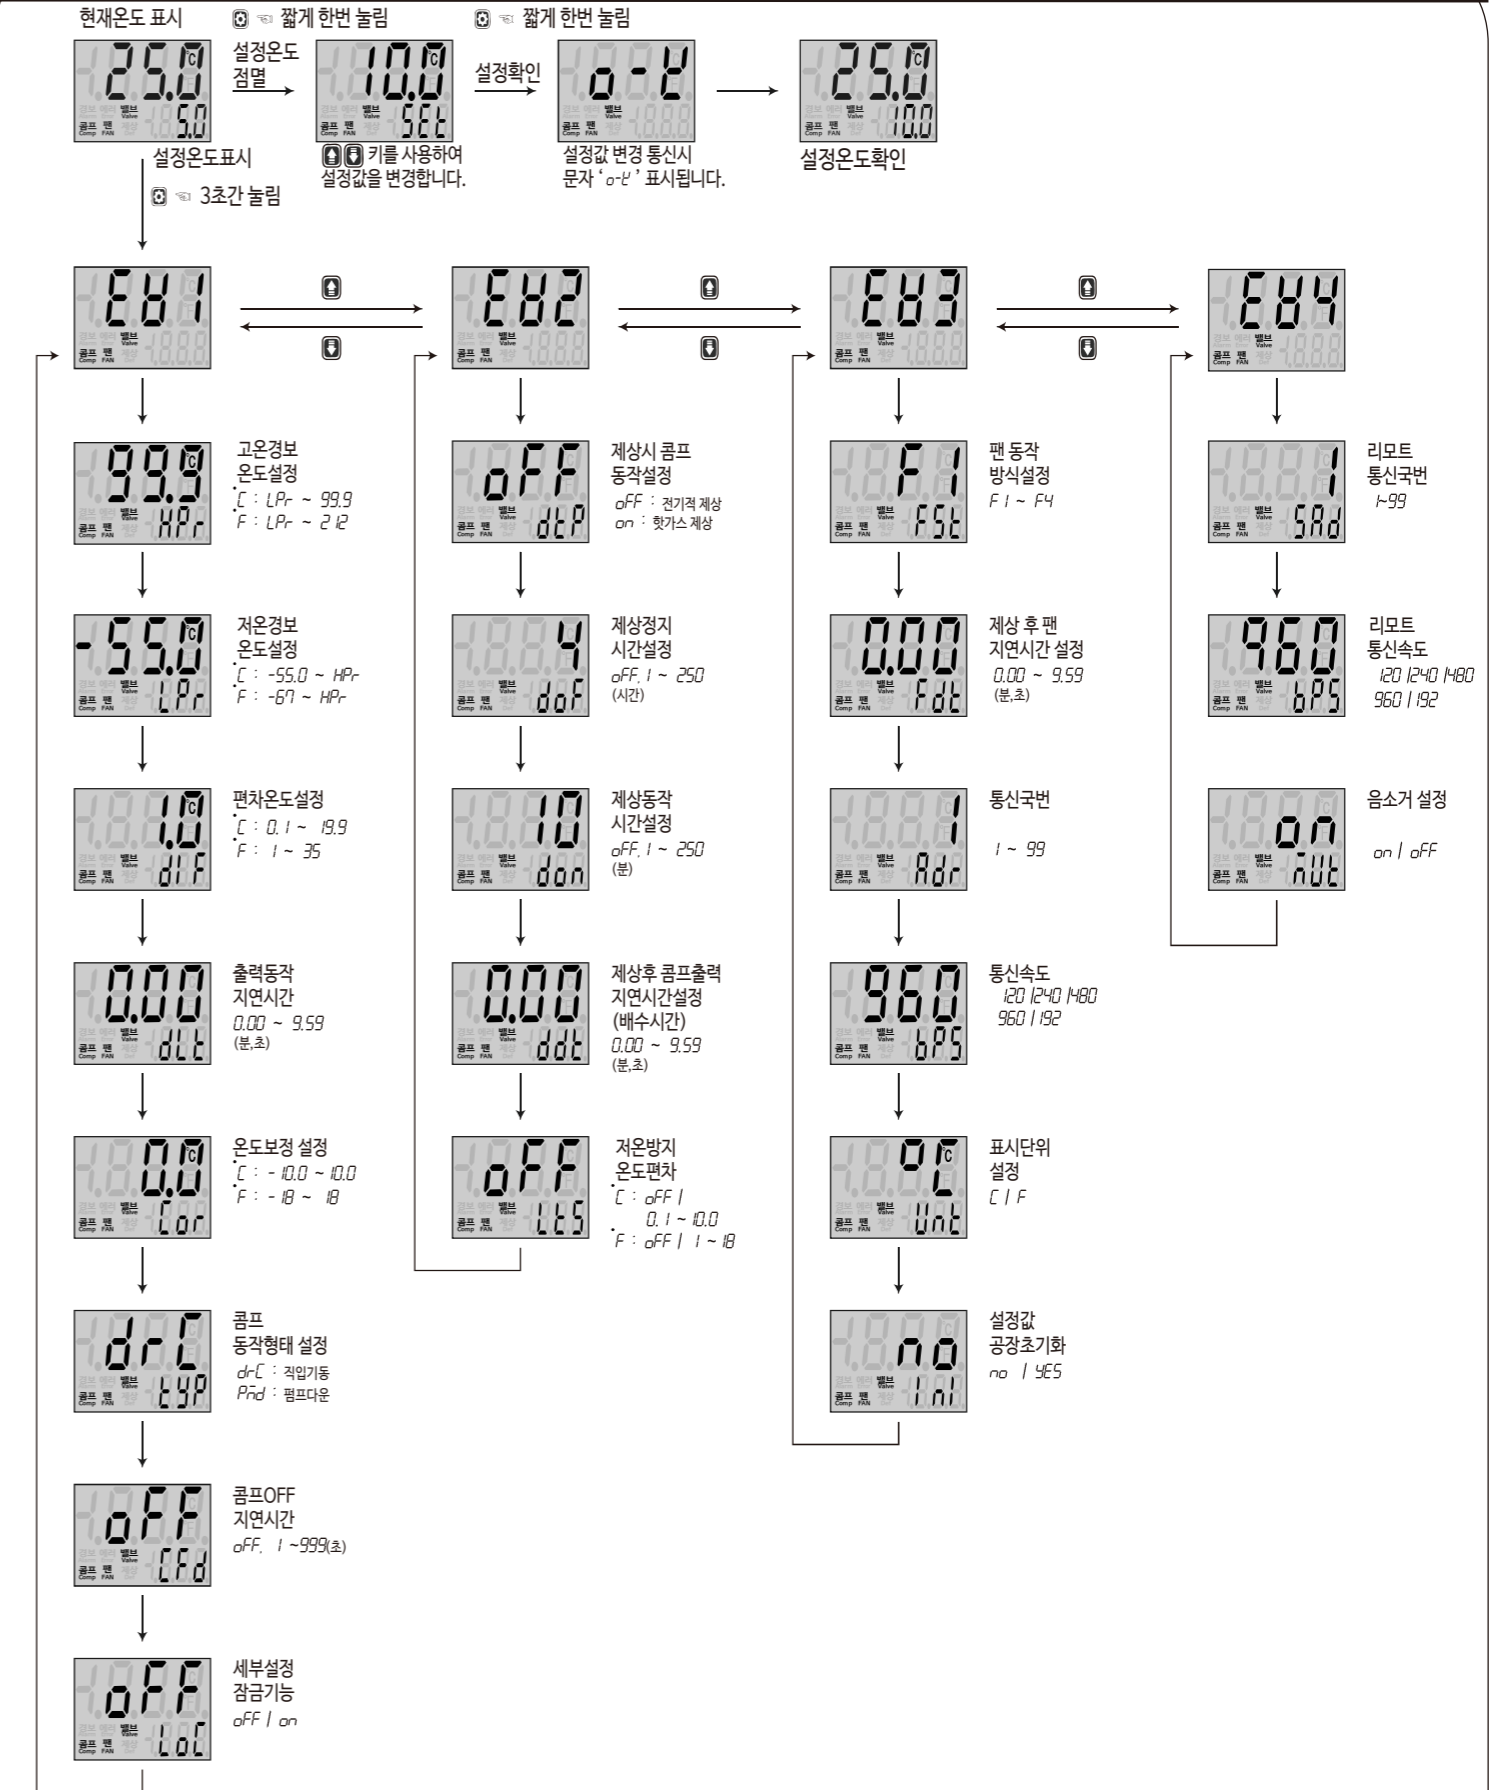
현재온도 표시
25.0 ℃
경보 에러 밸브 Valve 콤프 Comp 팬 FAN 제상
5.0
설정온도표시

짧게 한번 눌림
설정온도 점멸
10.0 ℃
SEt
키를 사용하여 설정값을 변경합니다.

짧게 한번 눌림
설정확인
o-t
설정값 변경 통신시 문자 'o-t' 표시됩니다.

25.0 ℃
10.0
설정온도확인

3초간 눌림

Et1
Et2
Et3
Et4

99.9 ℃
HPr
고온경보 온도설정
℃ : LPr ~ 99.9
℉ : LPr ~ 212

-55.0 ℃
LPr
저온경보 온도설정
℃ : -55.0 ~ HPr
℉ : -67 ~ HPr

1.0 ℃
dIF
편차온도설정
℃ : 0.1 ~ 19.9
℉ : 1 ~ 35

0.00
dLt
출력동작 지연시간
0.00 ~ 9.59
(분,초)

0.0
Cor
온도보정 설정
℃ : - 10.0 ~ 10.0
℉ : - 18 ~ 18

drC
tYP
콤프 동작형태 설정
drC : 직입기동
Pnd : 펌프다운

oFF
CFd
콤프OFF 지연시간
oFF, 1 ~999(초)

oFF
LoC
세부설정 잠금기능
oFF / on

oFF
dtP
제상시 콤프 동작설정
oFF : 전기적 제상
on : 핫가스 제상

4
doF
제상정지 시간설정
oFF, 1 ~ 250
(시간)

10
don
제상동작 시간설정
oFF, 1 ~ 250
(분)

0.00
ddt
제상후 콤프출력 지연시간설정 (배수시간)
0.00 ~ 9.59
(분,초)

oFF
LtS
저온방지 온도편차
℃ : oFF /
0.1 ~ 10.0
℉ : oFF / 1 ~ 18

F1
FSt
팬 동작 방식설정
F1 ~ F4

0.00
Fdt
제상 후 팬 지연시간 설정
0.00 ~ 9.59
(분,초)

1
Adr
통신국번
1 ~ 99

960
bPS
통신속도
120 / 240 / 480
960 / 192

℃
Unt
표시단위 설정
C / F

no
Ini
설정값 공장초기화
no / YES

1
SAd
리모트 통신국번
1~99

960
bPS
리모트 통신속도
120 / 240 / 480
960 / 192

on
nUt
음소거 설정
on / oFF